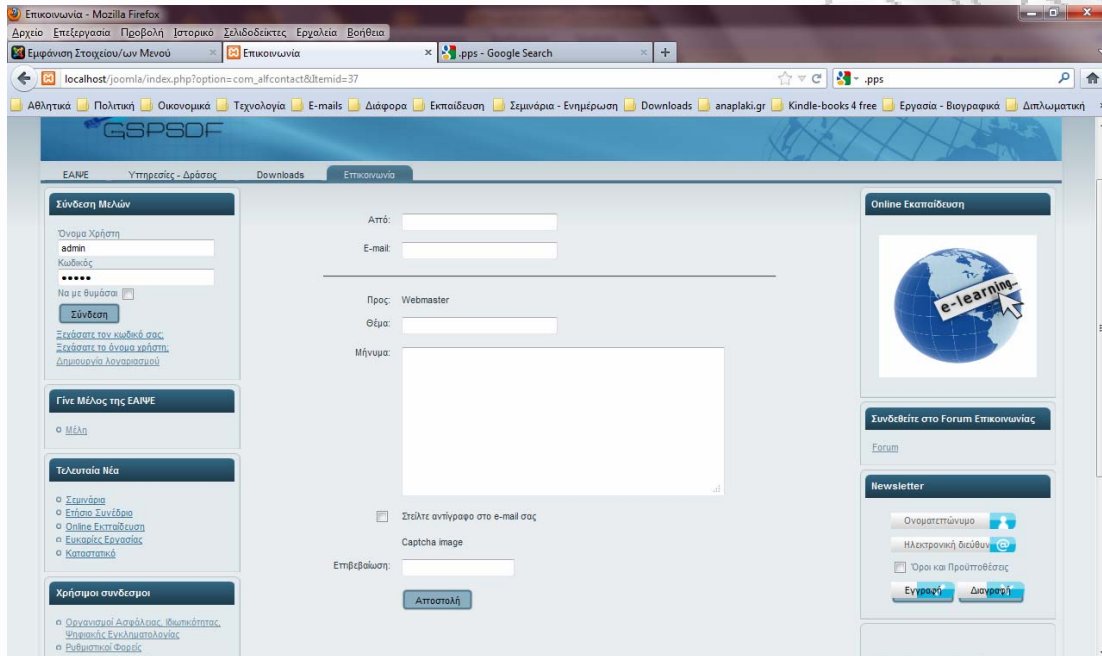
Επικοινωνία - Mozilla Firefox

Αρχείο Επεξεργασία Προβολή Ιστορικό Σελιδοδείκτες Εργαλεία Βοήθεια

Εμφάνιση Στοιχείου/ων Μενού
Επικοινωνία
.pps - Google Search

localhost/joomla/index.php?option=com_alfcontact&Itemid=37

.pps

Αθλητικά
Πολιτική
Οικονομικά
Τεχνολογία
E-mails
Διάφορα
Εκπαίδευση
Σεμινάρια - Ενημέρωση
Downloads
anaplaki.gr
Kindle-books 4 free
Εργασία - Βιογραφικά
Διπλωματική

GSPSDF

ΕΑΙΨΕ
Υπηρεσίες - Δράσεις
Downloads
Επικοινωνία

Σύνδεση Μελών

Όνομα Χρήστη
admin
Κωδικός
•••••
Να με θυμάσαι
Σύνδεση
Ξεχάσατε τον κωδικό σας;
Ξεχάσατε το όνομα χρήστη;
Δημιουργία λογαριασμού

Γίνε Μέλος της ΕΑΙΨΕ

Μέλη

Τελευταία Νέα

Σεμινάρια
Ετήσιο Συνέδριο
Online Εκπαίδευση
Ευκαιρίες Εργασίας
Καταστατικό

Χρήσιμοι συνδεσμοι

Οργανισμοί Ασφάλειας, Ιδιωτικότητας, Ψηφιακής Εγκληματολογίας
Ρυθμιστικοί Φορείς

Από:
E-mail:

Προς: Webmaster
Θέμα:
Μήνυμα:

Στείλτε αντίγραφο στο e-mail σας

Captcha image

Επιβεβαίωση:

Αποστολή

Online Εκπαίδευση

e-learning

Συνδεθείτε στο Forum Επικοινωνίας

Forum

Newsletter

Ονοματεπώνυμο
Ηλεκτρονική διεύθυν
Όροι και Προϋποθέσεις
Εγγραφή
Διαγραφή